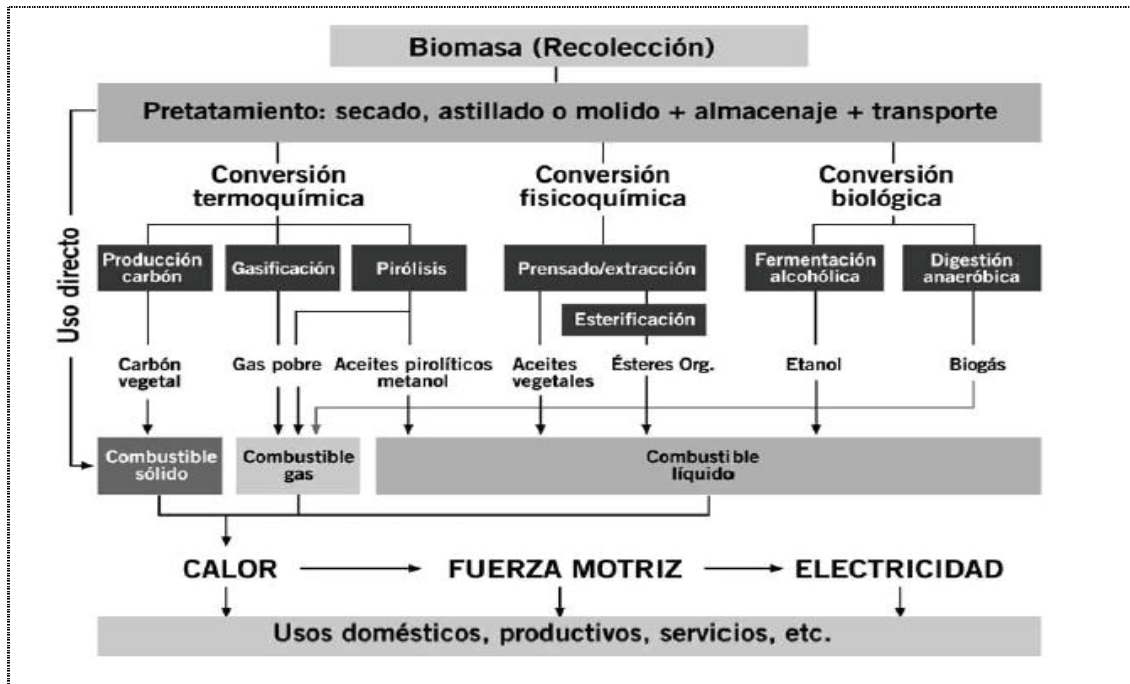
Biomasa (Recolección)

Pretatamiento: secado, astillado o molido + almacenaje + transporte

Uso directo

Conversión termoquímica

Conversión fisicoquímica

Conversión biológica

Producción carbón

Gasificación

Pirólisis

Prensado/extracción

Esterificación

Fermentación alcohólica

Digestión anaeróbica

Carbón vegetal

Gas pobre

Aceites pirolíticos metanol

Aceites vegetales

Ésteres Org.

Etanol

Biogás

Combustible sólido

Combustible gas

Combustible líquido

CALOR

FUERZA MOTRIZ

ELECTRICIDAD

Usos domésticos, productivos, servicios, etc.